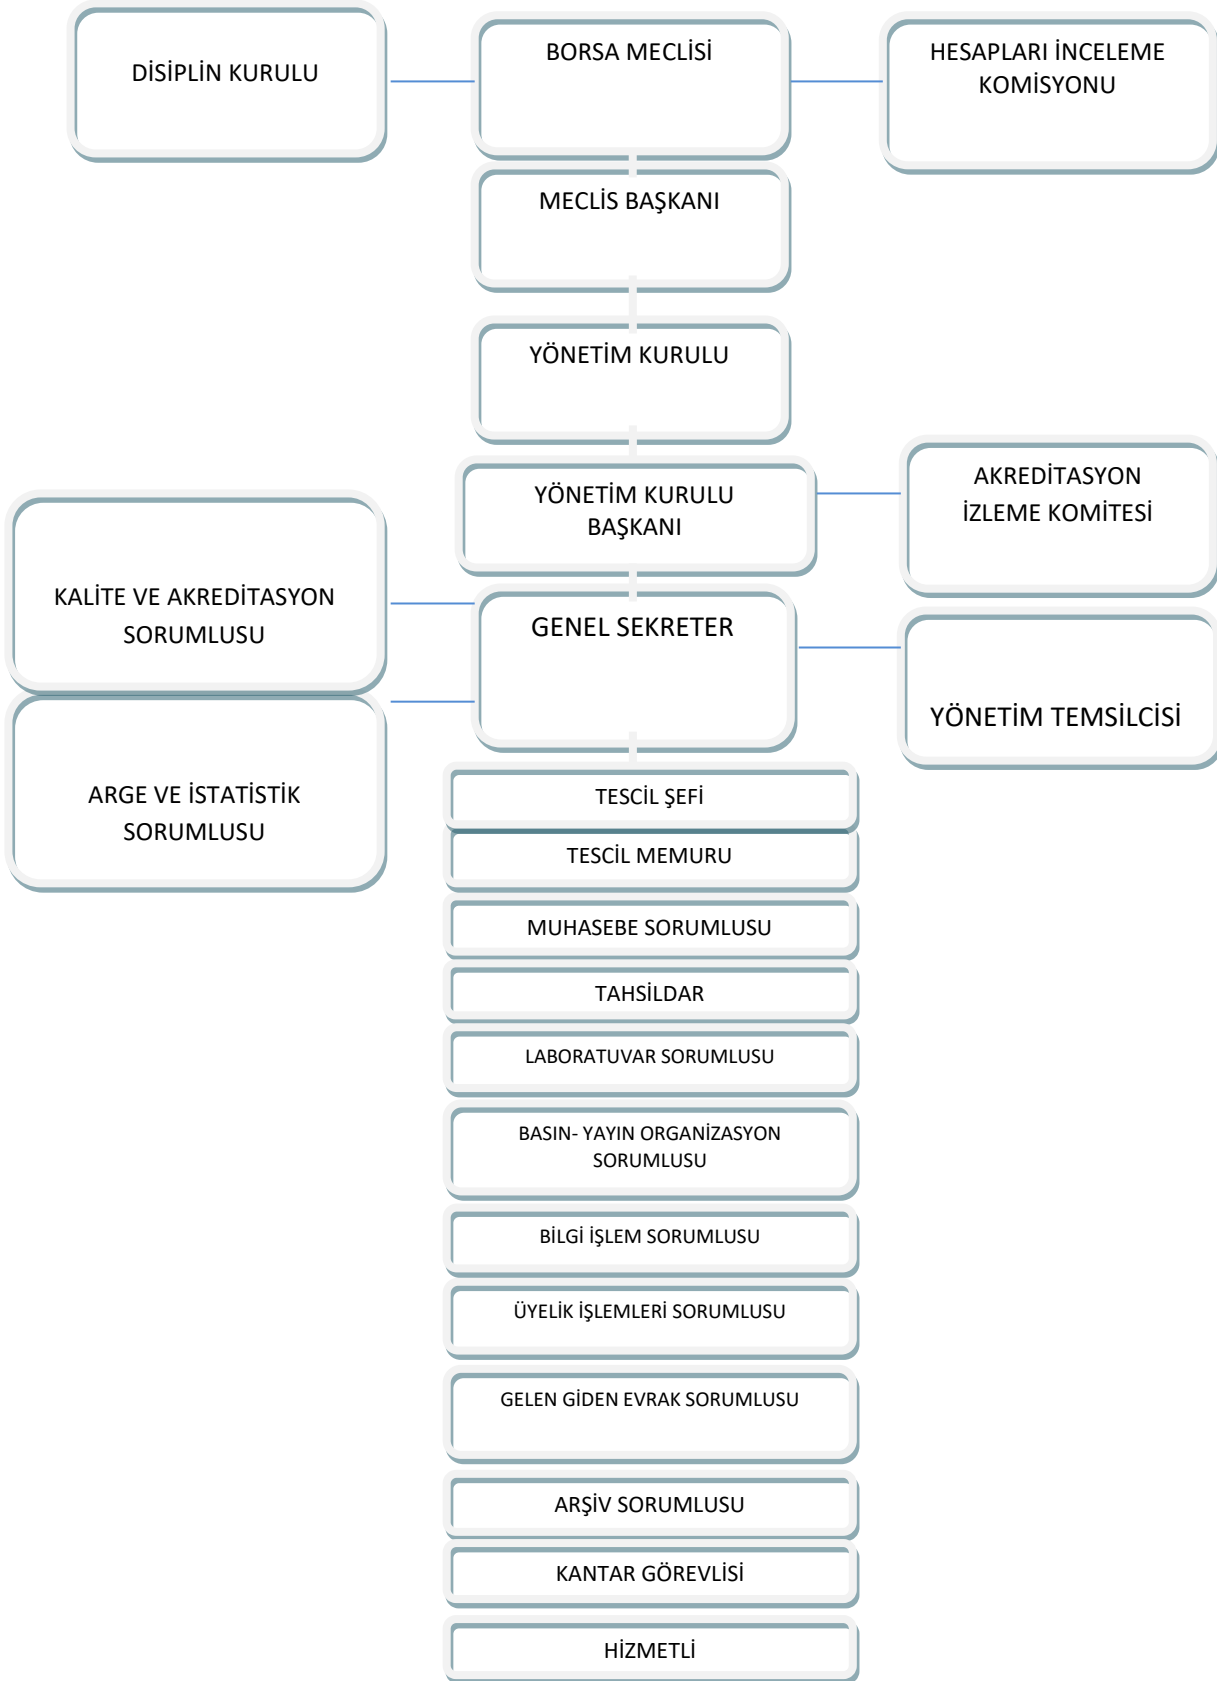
DİSİPLİN KURULU

BORSA MECLİSİ

HESAPLARI İNCELEME KOMİSYONU

MECLİS BAŞKANI

YÖNETİM KURULU

YÖNETİM KURULU BAŞKANI

AKREDİTASYON İZLEME KOMİTESİ

KALİTE VE AKREDİTASYON SORUMLUSU

GENEL SEKRETER

YÖNETİM TEMSİLCİSİ

ARGE VE İSTATİSTİK SORUMLUSU

TESCİL ŞEFİ

TESCİL MEMURU

MUHASEBE SORUMLUSU

TAHSİLDAR

LABORATUVAR SORUMLUSU

BASIN- YAYIN ORGANİZASYON SORUMLUSU

BİLGİ İŞLEM SORUMLUSU

ÜYELİK İŞLEMLERİ SORUMLUSU

GELEN GİDEN EVRAK SORUMLUSU

ARŞİV SORUMLUSU

KANTAR GÖREVLİSİ

HİZMETLİ